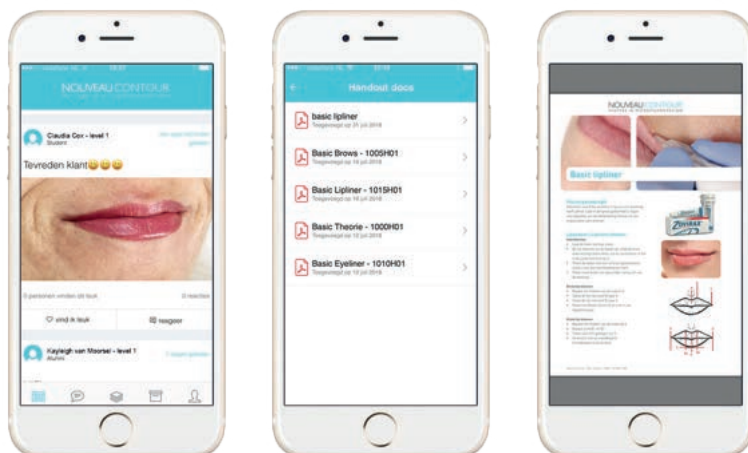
NOUVEAU CONTOUR

Claudia Cox - level 1
Student

Tevreden klant😀😀😀

0 personen vinden dit leuk

0 reacties

♡ vind ik leuk

reageer

Kayleigh van Moorsel - level 1
Alumni

Handout docs

basic lipliner
Toegevoegd op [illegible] juli 2018

Basic Brows - 1005H01
Toegevoegd op 10 juli 2018

Basic Lipliner - 1015H01
Toegevoegd op 10 juli 2018

Basic Theorie - 1000H01
Toegevoegd op 10 juli 2018

Basic Eyeliner - 1010H01
Toegevoegd op 10 juli 2018

NOUVEAU CONTOUR

Basic lipliner

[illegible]